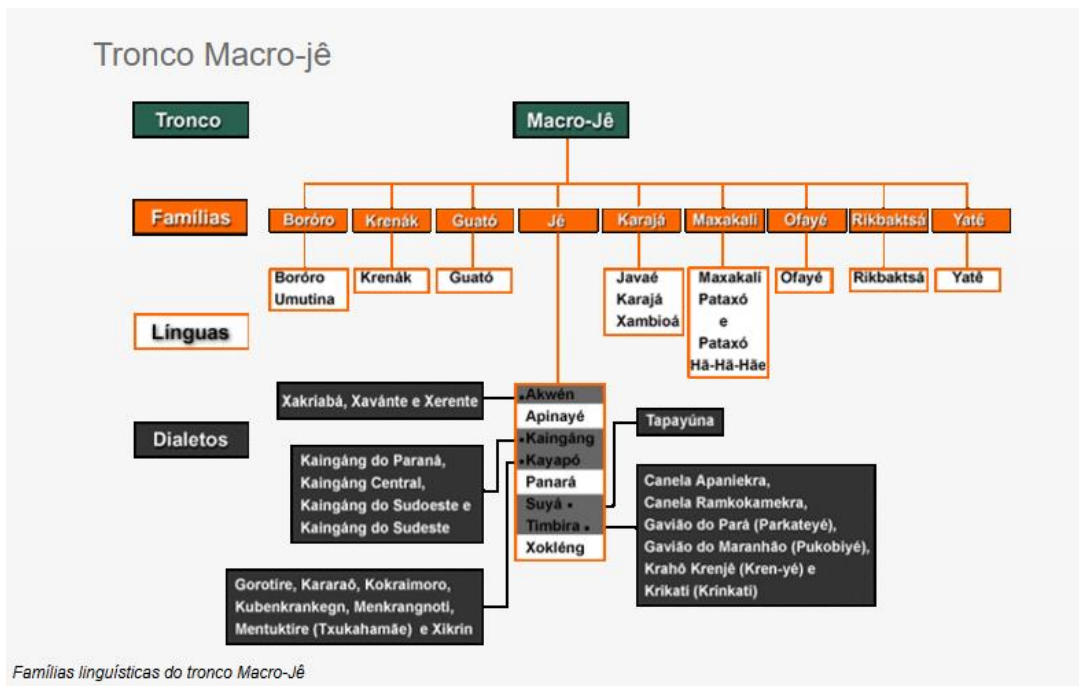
Tronco Macro-jê

Tronco

Macro-Jê

Famílias

Boróro

Krenák

Guató

Jê

Karajá

Maxakalí

Ofayé

Rikbaktsá

Yatê

Boróro
Umutina

Krenák

Guató

Javaé
Karajá
Xambioá

Maxakalí
Pataxó
e
Pataxó
Hã-Hã-Hãe

Ofayé

Rikbaktsá

Yatê

Línguas

Dialetos

Xakriabá, Xavánte e Xerente

Akwén
Apinayé
Kaingáng
Kayapó
Panará
Suyá
Timbira
Xokléng

Tapayúna

Kaingáng do Paraná,
Kaingáng Central,
Kaingáng do Sudoeste e
Kaingáng do Sudeste

Canela Apaniekra,
Canela Ramkokamekra,
Gavião do Pará (Parkateyê),
Gavião do Maranhão (Pukobiyê),
Krahô Krenjê (Kren-yê) e
Krikati (Krinkati)

Gorotire, Kararaô, Kokraimoro,
Kubenkrankegn, Menkrangnoti,
Mentuktire (Txukahamãe) e Xikrin

Famílias linguísticas do tronco Macro-Jê